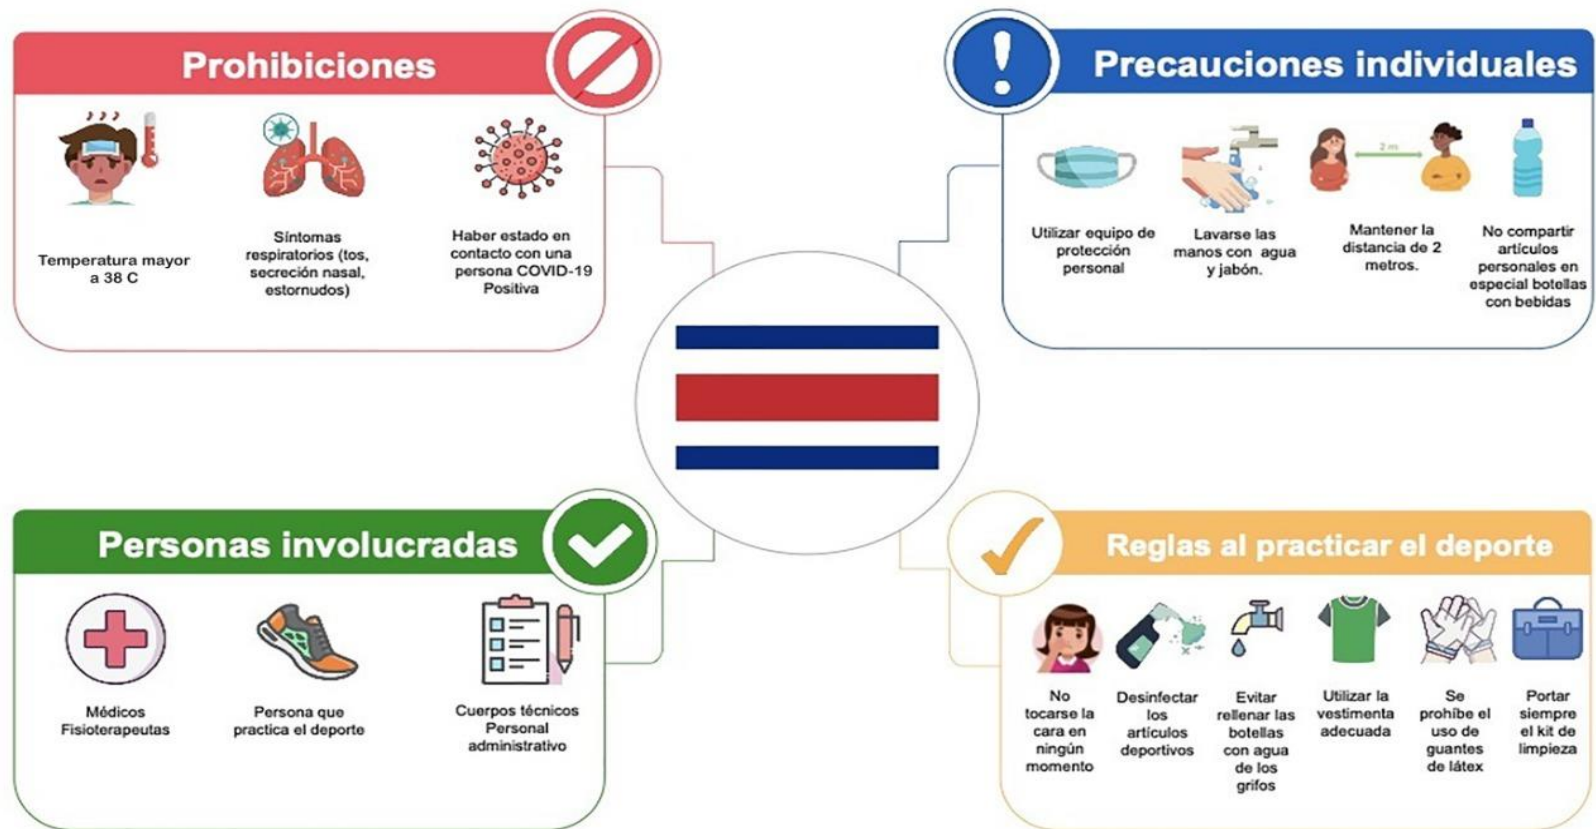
Prohibiciones

Temperatura mayor a 38 C

Síntomas respiratorios (tos, secreción nasal, estornudos)

Haber estado en contacto con una persona COVID-19 Positiva

Precauciones individuales

Utilizar equipo de protección personal

Lavarse las manos con agua y jabón.

2 m

Mantener la distancia de 2 metros.

No compartir artículos personales en especial botellas con bebidas

Personas involucradas

Médicos Fisioterapeutas

Persona que practica el deporte

Cuerpos técnicos Personal administrativo

Reglas al practicar el deporte

No tocarse la cara en ningún momento

Desinfectar los artículos deportivos

Evitar rellenar las botellas con agua de los grifos

Utilizar la vestimenta adecuada

Se prohíbe el uso de guantes de látex

Portar siempre el kit de limpieza